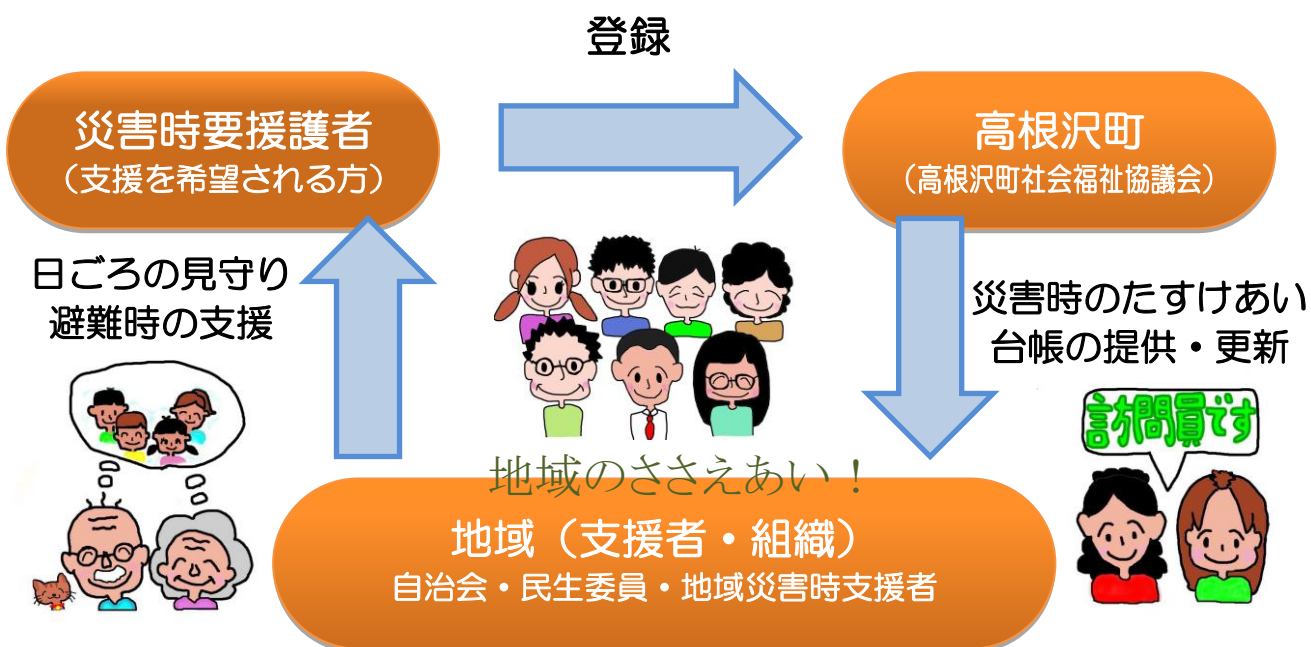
登録

災害時要援護者
（支援を希望される方）

高根沢町
（高根沢町社会福祉協議会）

日ごろの見守り
避難時の支援

災害時のたすけあい
台帳の提供・更新

訪問員です

地域のささえあい！

地域（支援者・組織）
自治会・民生委員・地域災害時支援者